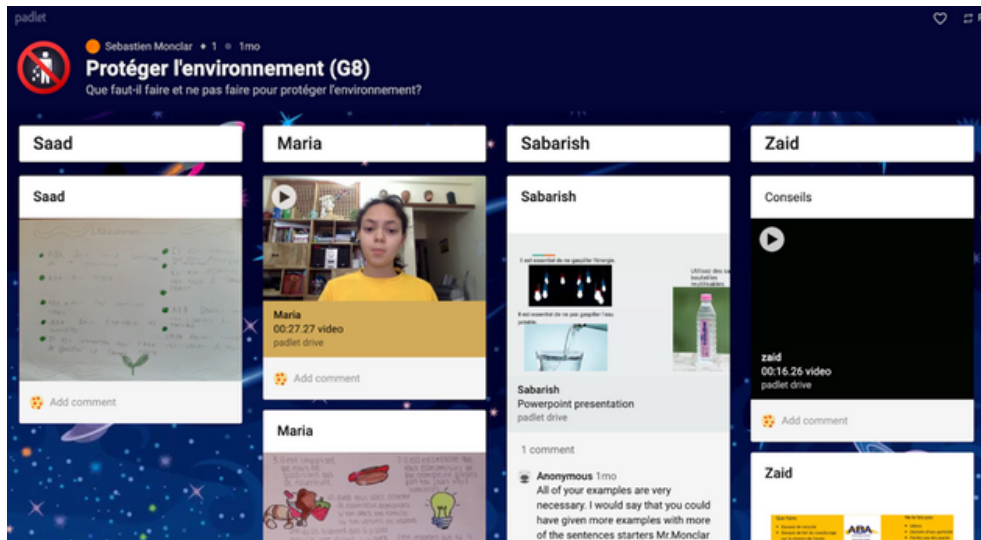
padlet

Sebastien Monclar • 1 • 1mo

Protéger l'environnement (G8)

Que faut-il faire et ne pas faire pour protéger l'environnement?

Saad

Saad

Add comment

Maria

Maria
00:27.27 video
padlet drive

Add comment

Maria

Sabarish

Sabarish

Il est essentiel de ne pas gaspiller l'énergie.

Il est essentiel de ne pas gaspiller l'eau potable.

Utilisez des bouteilles réutilisables

Sabarish
Powerpoint presentation
padlet drive

1 comment

Anonymous 1mo
All of your examples are very necessary. I would say that you could have given more examples with more of the sentences starters Mr.Monclar

Zaid

Conseils

zaid
00:16.26 video
padlet drive

Add comment

Zaid